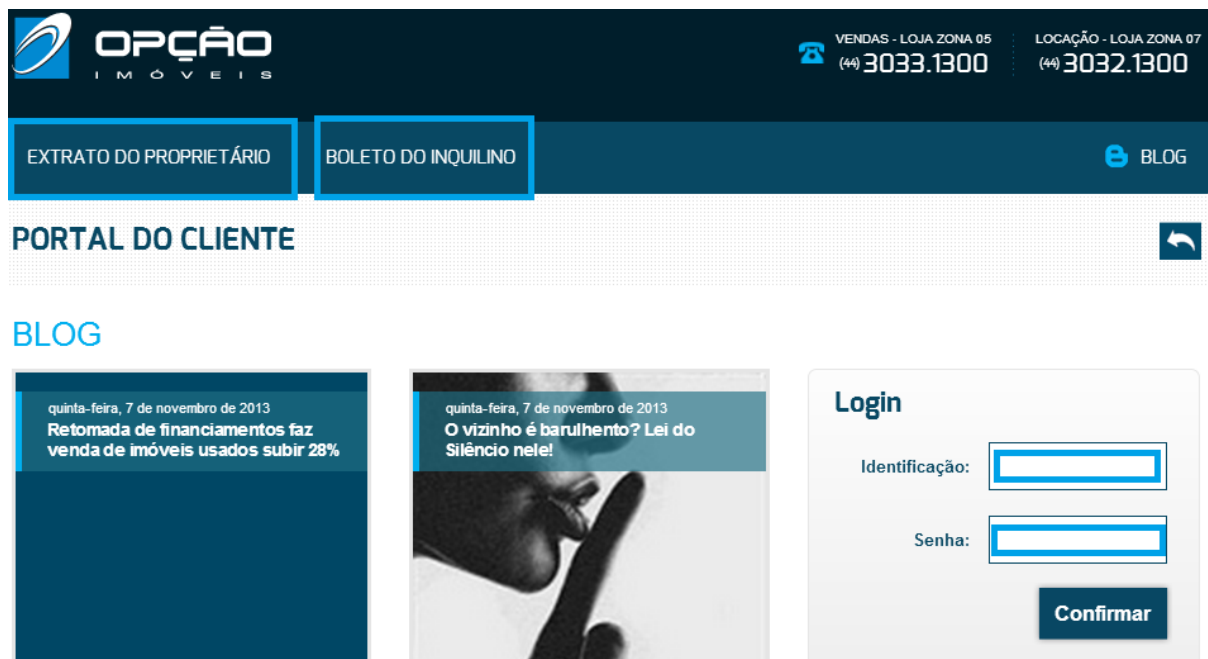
OPÇÃO
IMÓVEIS

VENDAS - LOJA ZONA 05
(44) 3033.1300

LOCAÇÃO - LOJA ZONA 07
(44) 3032.1300

EXTRATO DO PROPRIETÁRIO

BOLETO DO INQUILINO

BLOG

PORTAL DO CLIENTE

BLOG

quinta-feira, 7 de novembro de 2013
Retomada de financiamentos faz venda de imóveis usados subir 28%

quinta-feira, 7 de novembro de 2013
O vizinho é barulhento? Lei do Silêncio nele!

Login

Identificação:

Senha:

Confirmar